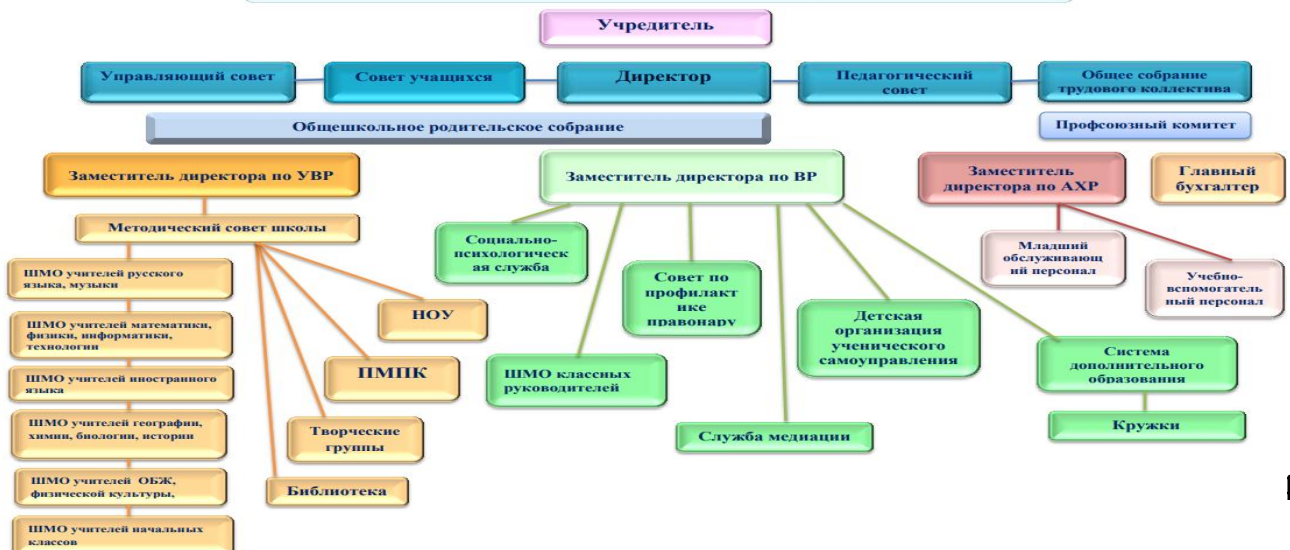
Учредитель

Управляющий совет

Совет учащихся

Директор

Педагогический совет

Общее собрание трудового коллектива

Общешкольное родительское собрание

Профсоюзный комитет

Заместитель директора по УВР

Заместитель директора по ВР

Заместитель директора по АХР

Главный бухгалтер

Методический совет школы

ШМО учителей русского языка, музыки

ШМО учителей математики, физики, информатики, технологии

ШМО учителей иностранного языка

ШМО учителей географии, химии, биологии, истории

ШМО учителей ОБЖ, физической культуры,

ШМО учителей начальных классов

НОУ

ПМПК

Творческие группы

Библиотека

Социально-психологическая служба

Совет по профилактике правонару

ШМО классных руководителей

Служба медиации

Детская организация ученического самоуправления

Система дополнительного образования

Кружки

Младший обслуживающий персонал

Учебно-вспомогательный персонал